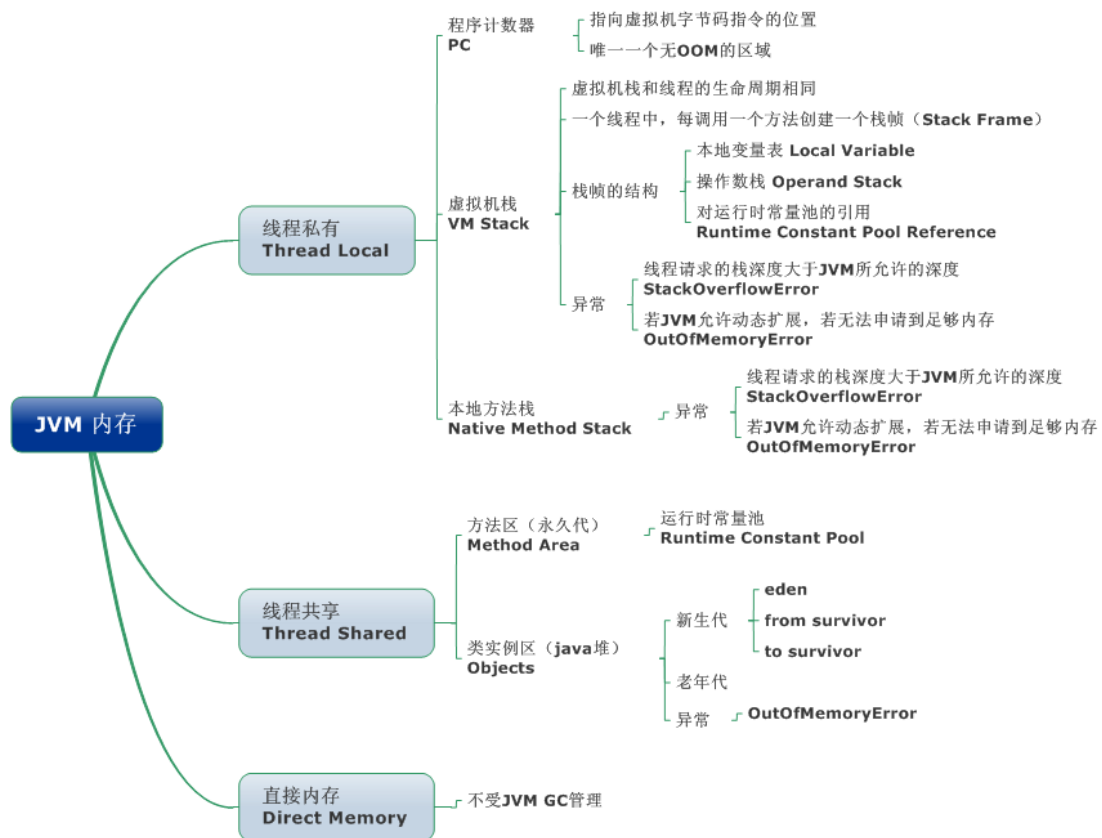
JVM 内存

线程私有
Thread Local

程序计数器
PC

指向虚拟机字节码指令的位置

唯一一个无OOM的区域

虚拟机栈
VM Stack

虚拟机栈和线程的生命周期相同

一个线程中，每调用一个方法创建一个栈帧（Stack Frame）

栈帧的结构

本地变量表 Local Variable

操作数栈 Operand Stack

对运行时常量池的引用
Runtime Constant Pool Reference

异常

线程请求的栈深度大于JVM所允许的深度
StackOverflowError

若JVM允许动态扩展，若无法申请到足够内存
OutOfMemoryError

本地方法栈
Native Method Stack

异常

线程请求的栈深度大于JVM所允许的深度
StackOverflowError

若JVM允许动态扩展，若无法申请到足够内存
OutOfMemoryError

线程共享
Thread Shared

方法区（永久代）
Method Area

运行时常量池
Runtime Constant Pool

类实例区（java堆）
Objects

新生代

eden

from survivor

to survivor

老年代

异常

OutOfMemoryError

直接内存
Direct Memory

不受JVM GC管理